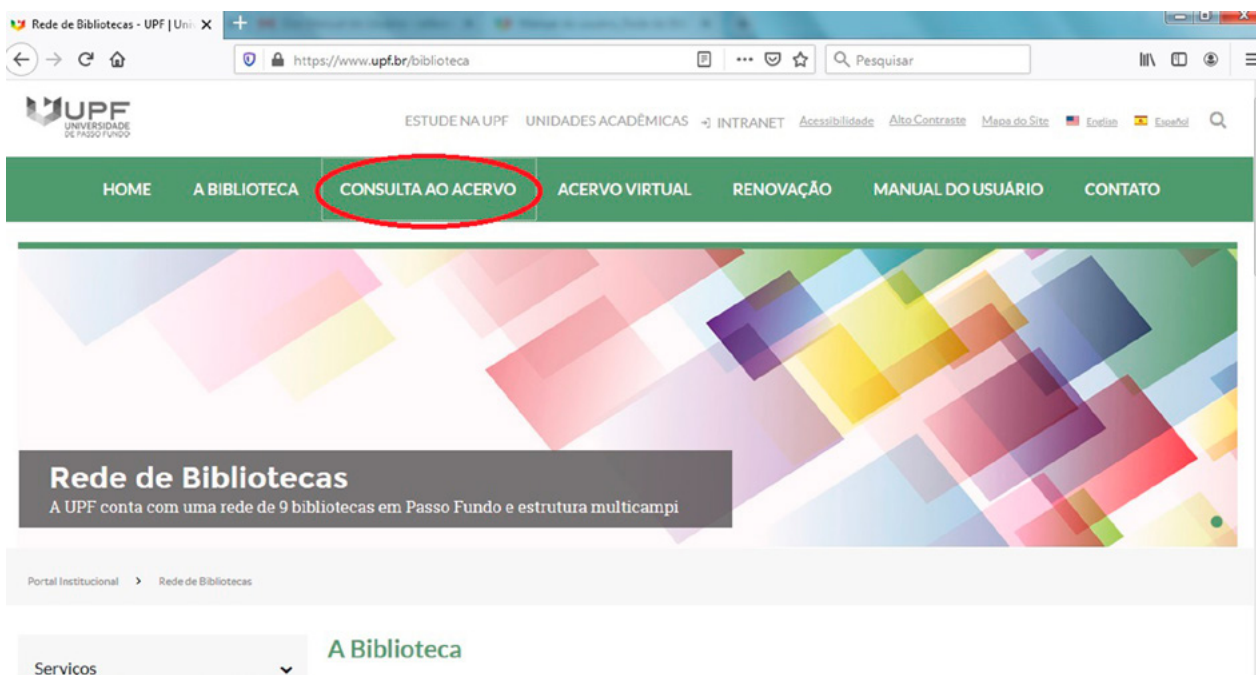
Rede de Bibliotecas - UPF | Uni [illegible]

https://www.upf.br/biblioteca

Pesquisar

UPF UNIVERSIDADE DE PASSO FUNDO

ESTUDE NA UPF UNIDADES ACADÊMICAS INTRANET Acessibilidade Alto Contraste Mapa do Site English Español

HOME A BIBLIOTECA CONSULTA AO ACERVO ACERVO VIRTUAL RENOVAÇÃO MANUAL DO USUÁRIO CONTATO

Rede de Bibliotecas
A UPF conta com uma rede de 9 bibliotecas em Passo Fundo e estrutura multicampi

Portal Institucional > Rede de Bibliotecas

Serviços

A Biblioteca